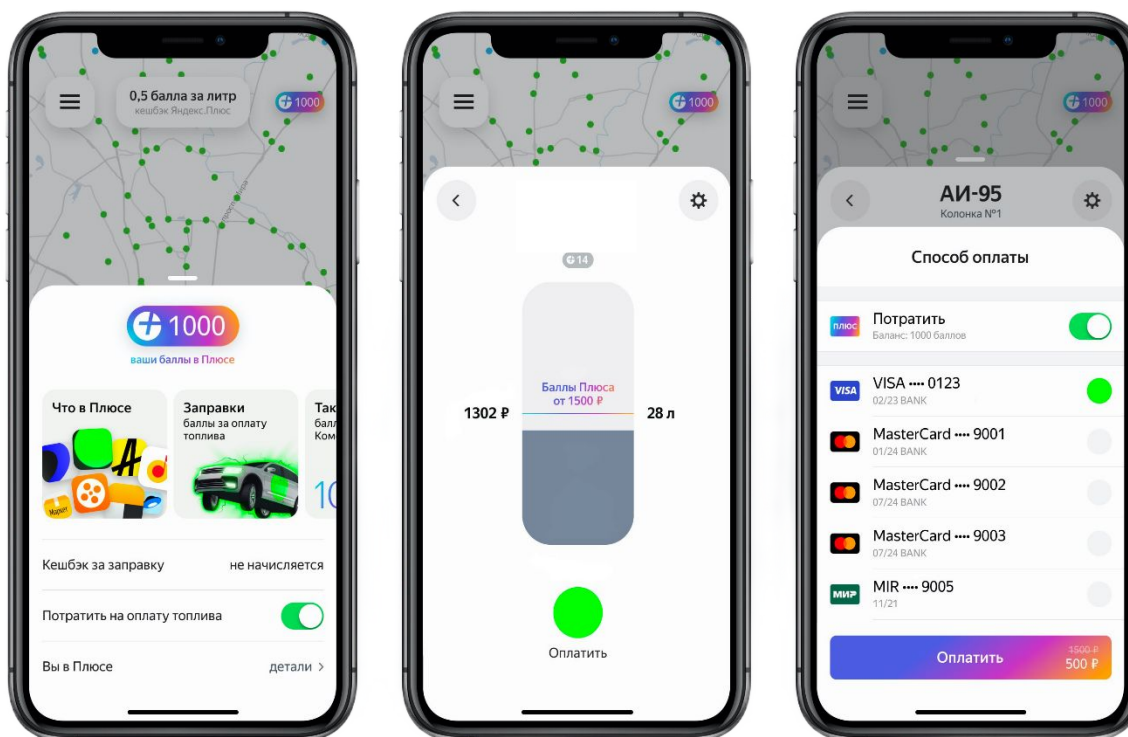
0,5 балла за литр
кешбэк Яндекс.Плюс

1000

1000
ваши баллы в Плюсе

Что в Плюсе

Заправки
баллы за оплату топлива

Так
балл
Ком

10

Маркет

Кешбэк за заправку не начисляется

Потратить на оплату топлива

Вы в Плюсе детали >

1000

14

Баллы Плюса
от 1500 ₽

1302 ₽

28 л

Оплатить

1000

АИ-95
Колонка №1

Способ оплаты

плюс
Потратить
Баланс: 1000 баллов

VISA
VISA •••• 0123
02/23 BANK

MasterCard •••• 9001
01/24 BANK

MasterCard •••• 9002
07/24 BANK

MasterCard •••• 9003
07/24 BANK

МИР
MIR •••• 9005
11/21

Оплатить
1500 ₽
500 ₽